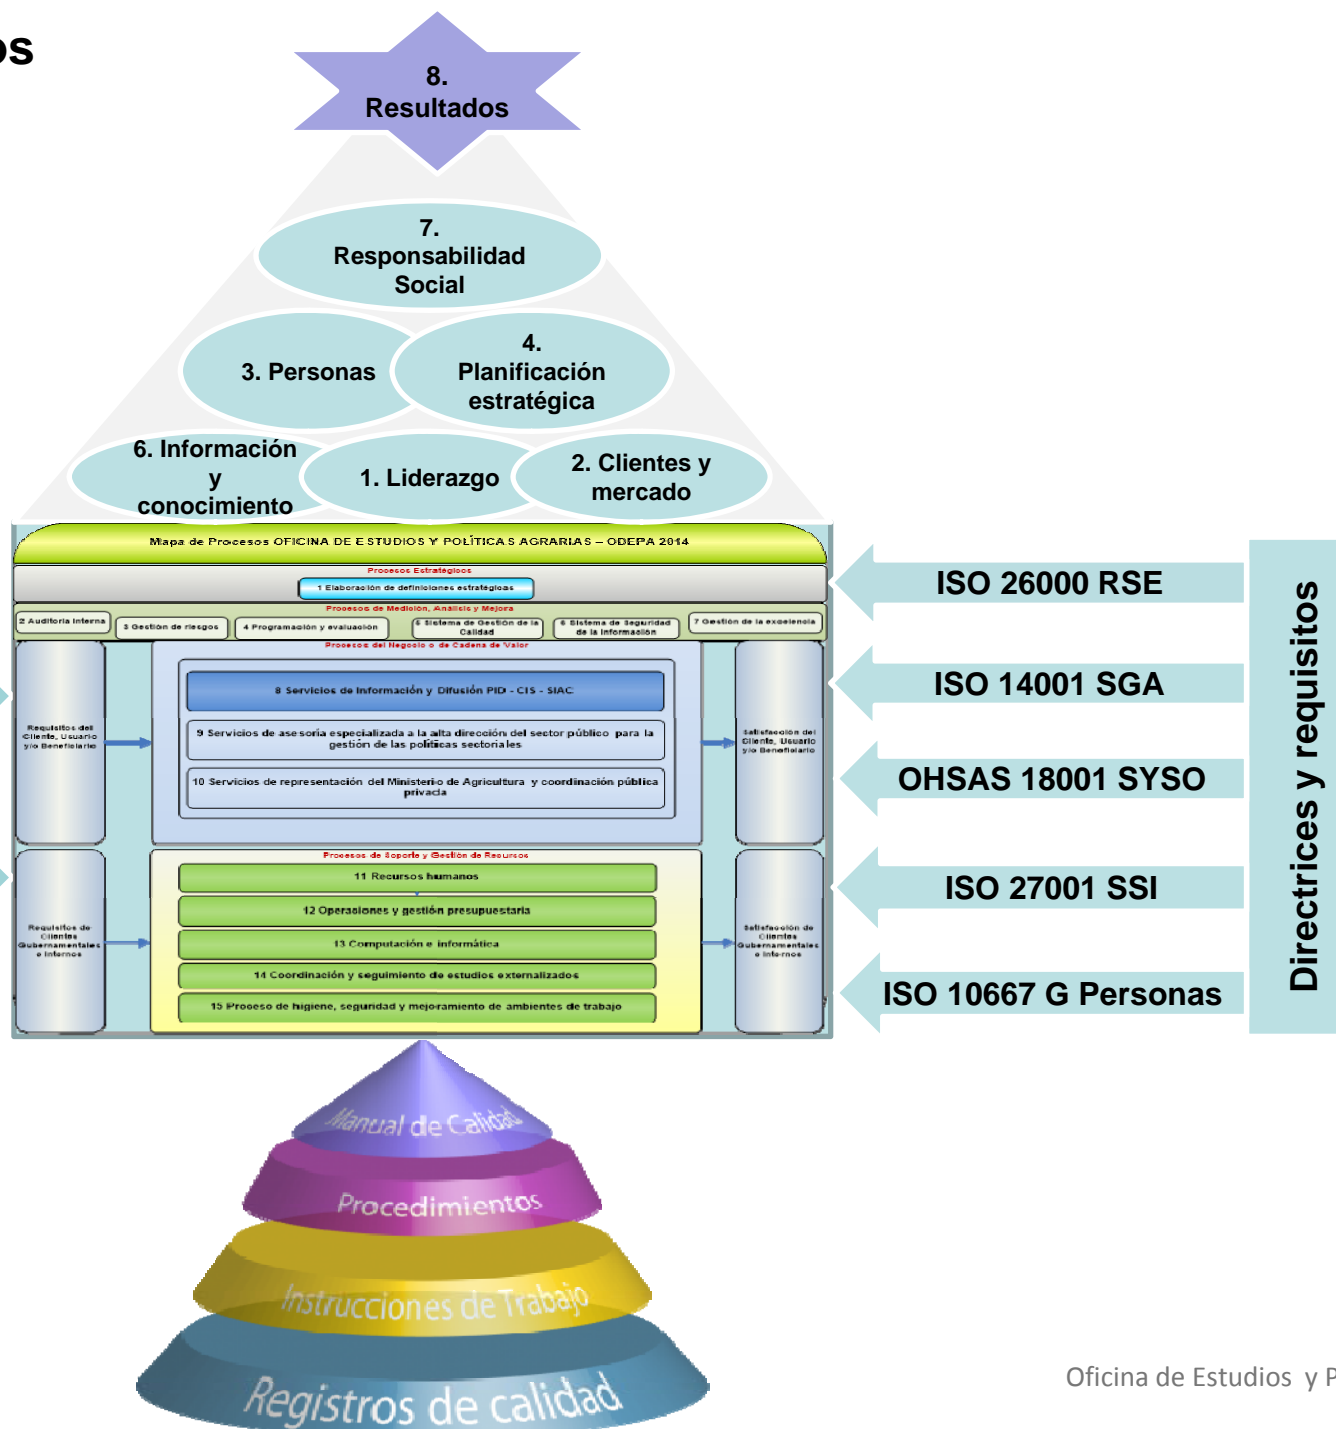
os

8.
Resultados

7.
Responsabilidad
Social

3. Personas

4.
Planificación
estratégica

6. Información
y
conocimiento

1. Liderazgo

2. Clientes y
mercado

Mapa de Procesos OFICINA DE ESTUDIOS Y POLÍTICAS AGRARIAS – ODEPA 2014

Procesos Estratégicos

1 Elaboración de definiciones estratégicas

Procesos de Medición, Análisis y Mejora

2 Auditoría interna

3 Gestión de riesgos

4 Programación y evaluación

5 Sistema de Gestión de la Calidad

6 Sistema de Seguridad de la Información

7 Gestión de la excelencia

Procesos del Negocio o de Cadena de Valor

Requisitos del Cliente, Usuario y/o Beneficiario

8 Servicios de Información y Difusión PID - CIS - SIAC

9 Servicios de asesoría especializada a la alta dirección del sector público para la gestión de las políticas sectoriales

10 Servicios de representación del Ministerio de Agricultura y coordinación pública privada

Satisfacción del Cliente, Usuario y/o Beneficiario

Procesos de Soporte y Gestión de Recursos

Requisitos de Clientes Gubernamentales e Internos

11 Recursos humanos

12 Operaciones y gestión presupuestaria

13 Computación e informática

14 Coordinación y seguimiento de estudios externalizados

15 Proceso de higiene, seguridad y mejoramiento de ambientes de trabajo

Satisfacción de Clientes Gubernamentales e Internos

ISO 26000 RSE

ISO 14001 SGA

OHSAS 18001 SYSO

ISO 27001 SSI

ISO 10667 G Personas

Directrices y requisitos

Manual de Calidad

Procedimientos

Instrucciones de Trabajo

Registros de calidad

Oficina de Estudios y P